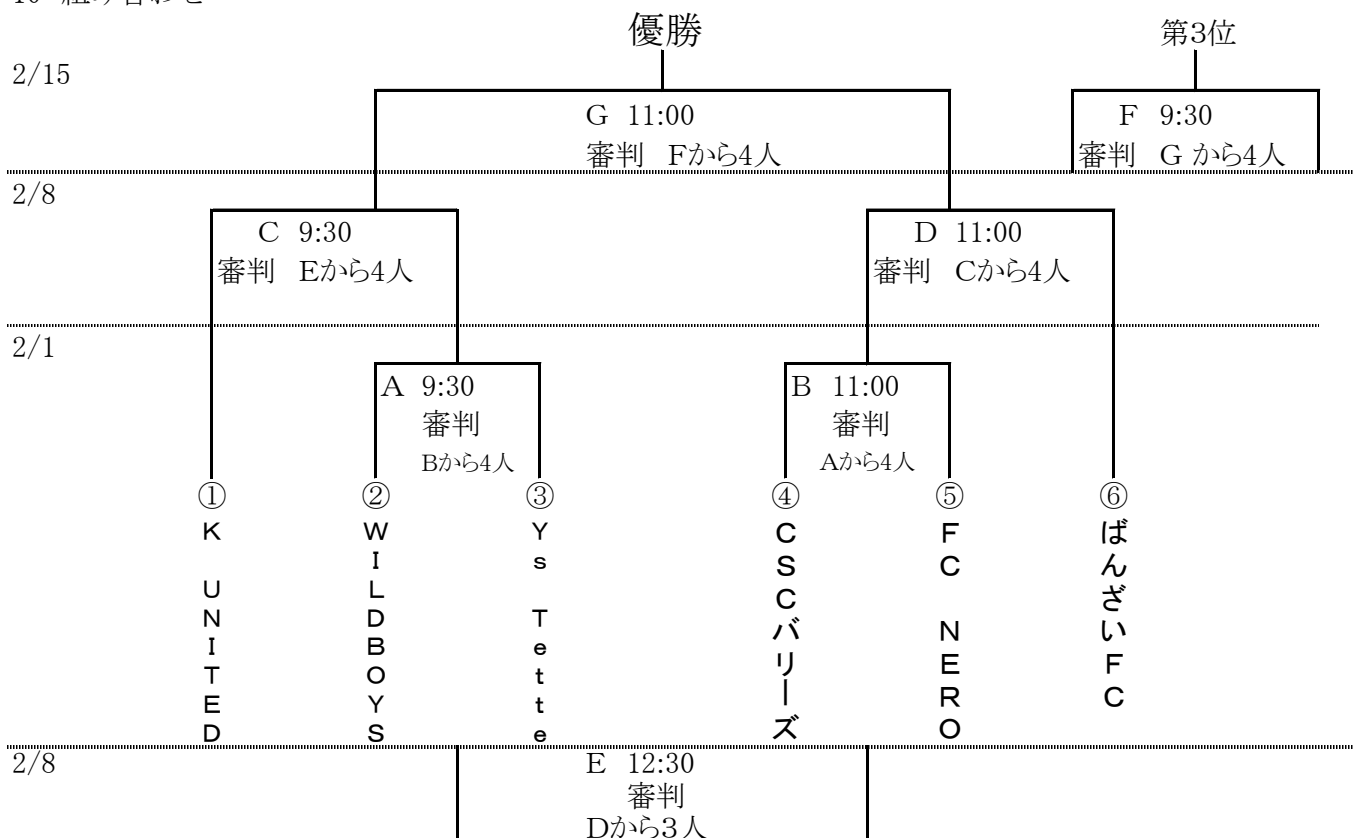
10 組の試合表

優勝

第3位

2/15

G 11:00
審判 Fから4人

F 9:30
審判 G から4人

2/8

C 9:30
審判 Eから4人

D 11:00
審判 Cから4人

2/1

A 9:30
審判
Bから4人

B 11:00
審判
Aから4人

①
K UNITED

②
WILDBOYS

③
Ys Tette

④
CSCバリーズ

⑤
FC NERO

⑥
ばんざいFC

2/8

E 12:30
審判
Dから3人